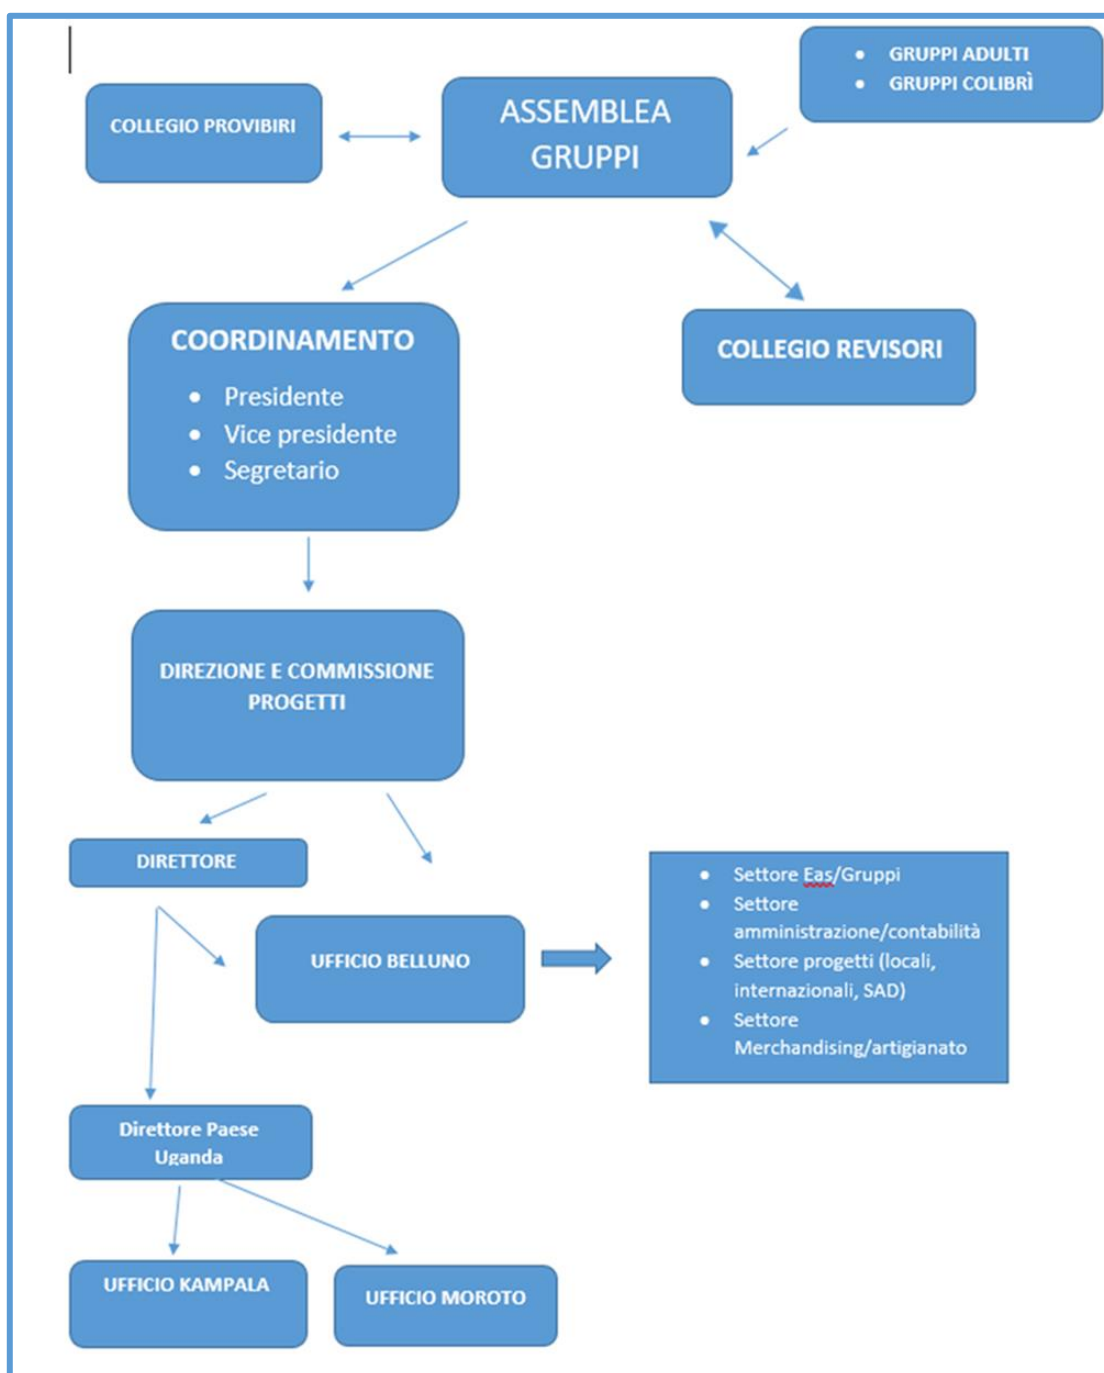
COLLEGIO PROVIBIRI

ASSEMBLEA GRUPPI

- GRUPPI ADULTI
- GRUPPI COLIBRÌ

COORDINAMENTO
- Presidente
- Vice presidente
- Segretario

COLLEGIO REVISORI

DIREZIONE E COMMISSIONE PROGETTI

DIRETTORE

UFFICIO BELLUNO

- Settore Eas/Gruppi
- Settore amministrazione/contabilità
- Settore progetti (locali, internazionali, SAD)
- Settore Merchandising/artigianato

Direttore Paese Uganda

UFFICIO KAMPALA

UFFICIO MOROTO